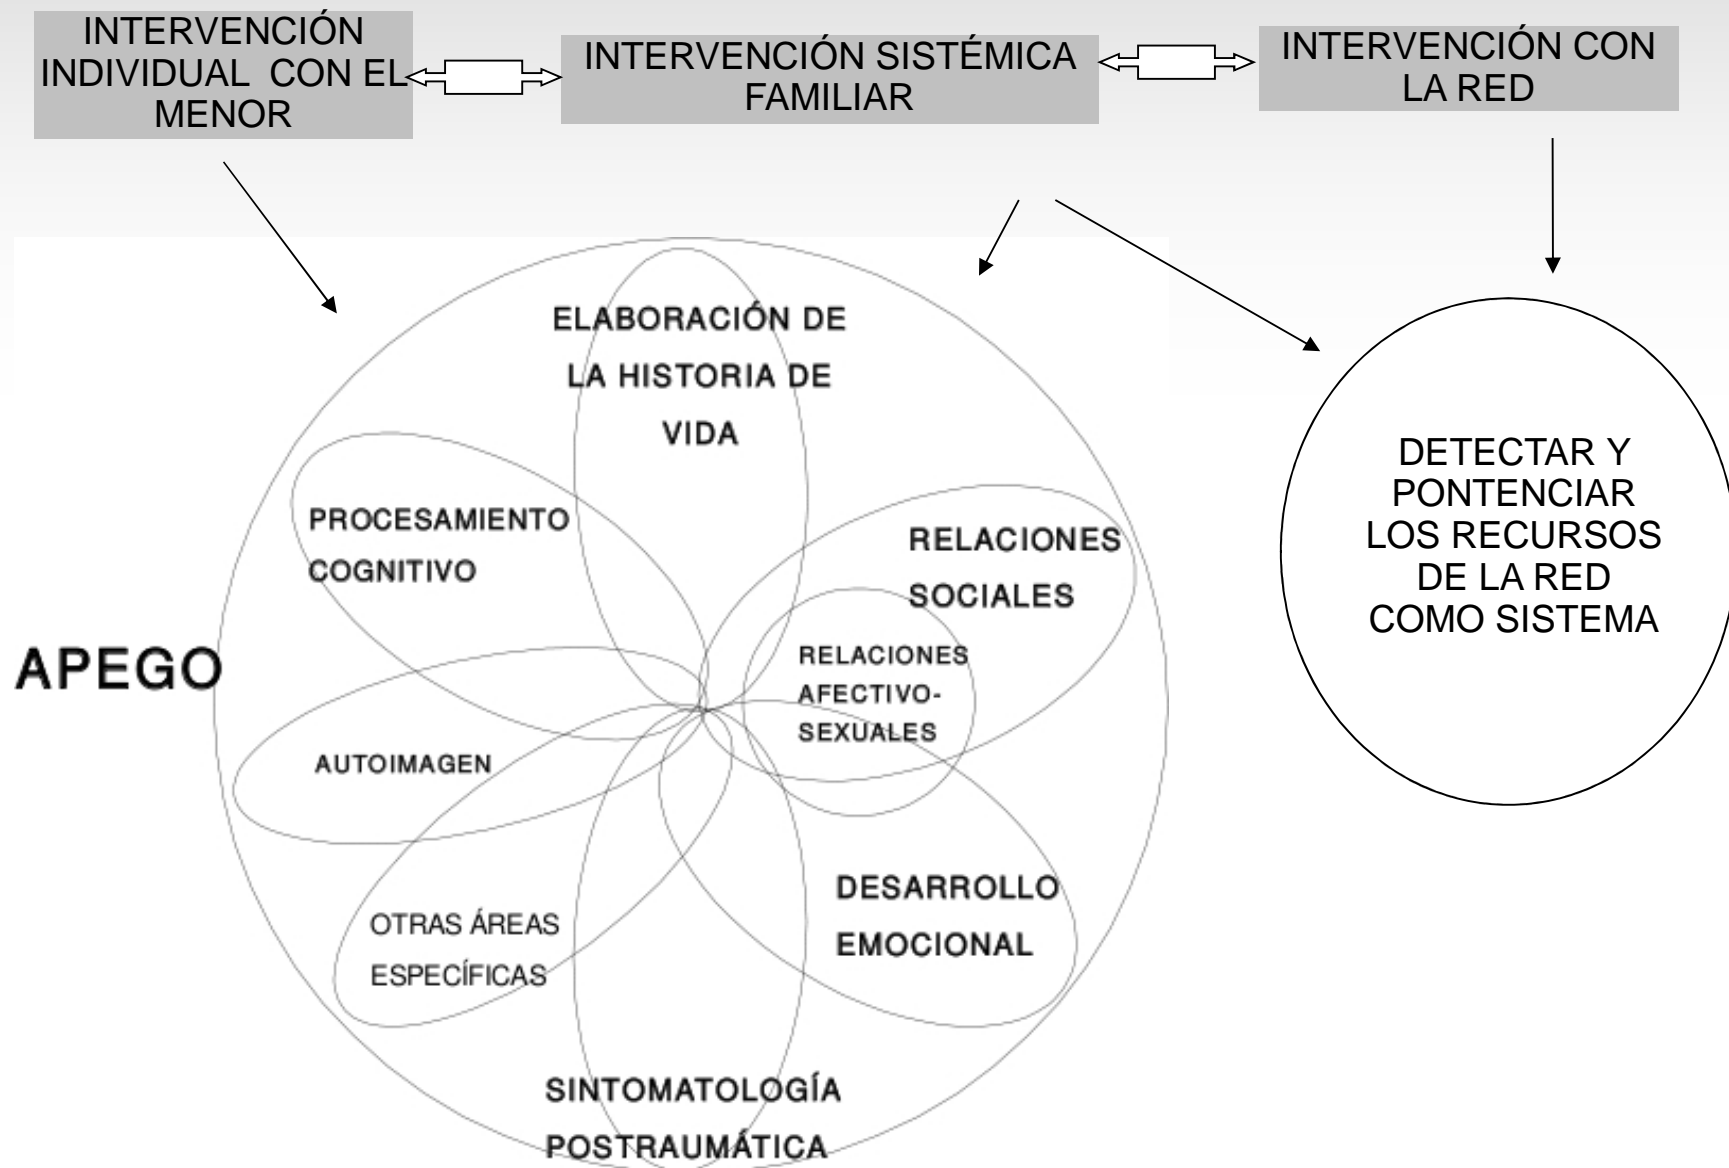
INTERVENCIÓN INDIVIDUAL CON EL MENOR

INTERVENCIÓN SISTÉMICA FAMILIAR

INTERVENCIÓN CON LA RED

ELABORACIÓN DE LA HISTORIA DE VIDA

PROCESAMIENTO COGNITIVO

RELACIONES SOCIALES

RELACIONES AFECTIVO-SEXUALES

APEGO

AUTOIMAGEN

DESARROLLO EMOCIONAL

OTRAS ÁREAS ESPECÍFICAS

SINTOMATOLOGÍA POSTRAUMÁTICA

DETECTAR Y PONTENCIAR LOS RECURSOS DE LA RED COMO SISTEMA